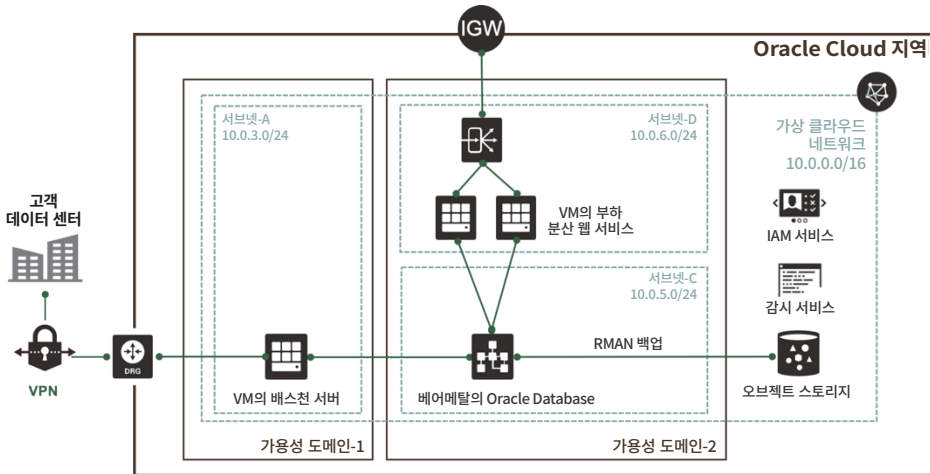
IGW

Oracle Cloud 지역

서브넷-A
10.0.3.0/24

서브넷-D
10.0.6.0/24

가상 클라우드 네트워크
10.0.0.0/16

고객 데이터 센터

VM의 부하 분산 웹 서비스

IAM 서비스

서브넷-C
10.0.5.0/24

감시 서비스

RMAN 백업

VPN

DRG

VM의 배스천 서버

베어메탈의 Oracle Database

오브젝트 스토리지

가용성 도메인-1

가용성 도메인-2